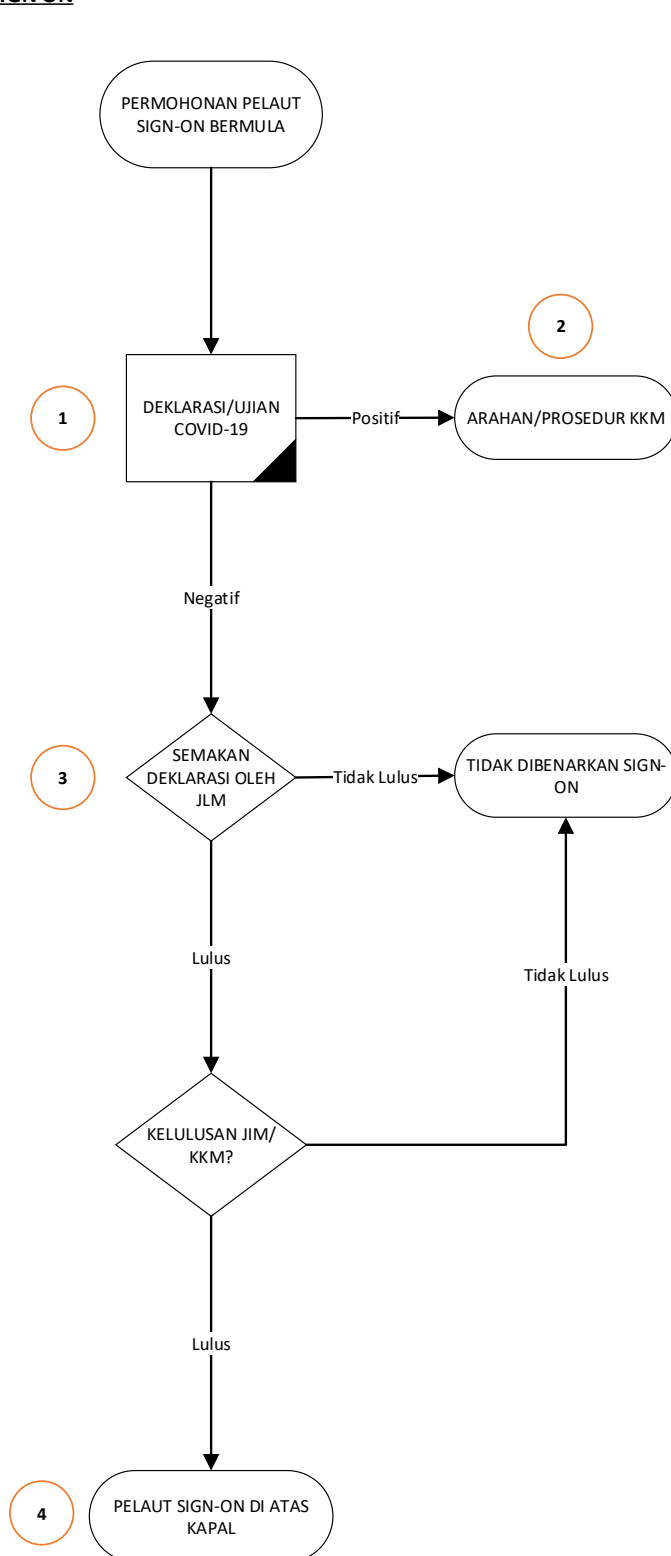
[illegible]IGN ON

PERMOHONAN PELAUT SIGN-ON BERMULA

2

1

DEKLARASI/UJIAN COVID-19

Positif

ARAHAN/PROSEDUR KKM

Negatif

3

SEMAKAN DEKLARASI OLEH JLM

Tidak Lulus

TIDAK DIBENARKAN SIGN-ON

Lulus

Tidak Lulus

KELULUSAN JIM/ KKM?

Lulus

4

PELAUT SIGN-ON DI ATAS KAPAL